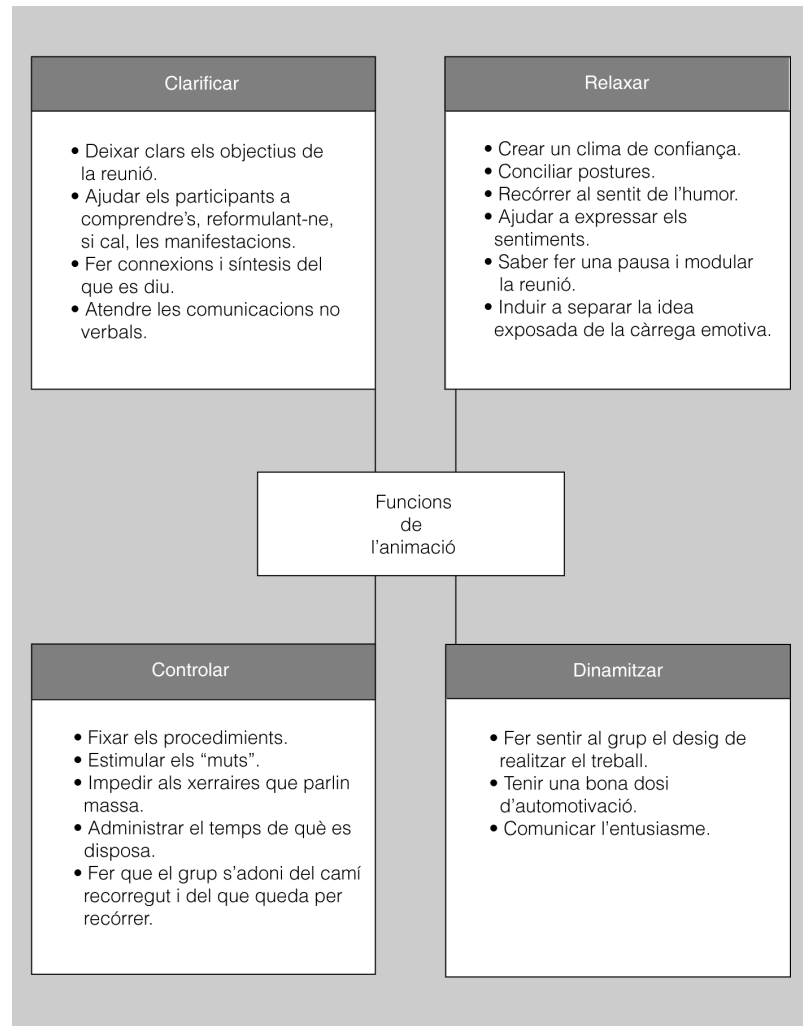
Clarificar

• Deixar clars els objectius de la reunió.
• Ajudar els participants a comprendre's, reformulant-ne, si cal, les manifestacions.
• Fer connexions i síntesis del que es diu.
• Atendre les comunicacions no verbals.

Relaxar

• Crear un clima de confiança.
• Conciliar postures.
• Recórrer al sentit de l'humor.
• Ajudar a expressar els sentiments.
• Saber fer una pausa i modular la reunió.
• Induir a separar la idea exposada de la càrrega emotiva.

Funcions de l'animació

Controlar

• Fixar els procediments.
• Estimular els "muts".
• Impedir als xerraires que parlin massa.
• Administrar el temps de què es disposa.
• Fer que el grup s'adoni del camí recorregut i del que queda per recórrer.

Dinamitzar

• Fer sentir al grup el desig de realitzar el treball.
• Tenir una bona dosi d'automotivació.
• Comunicar l'entusiasme.